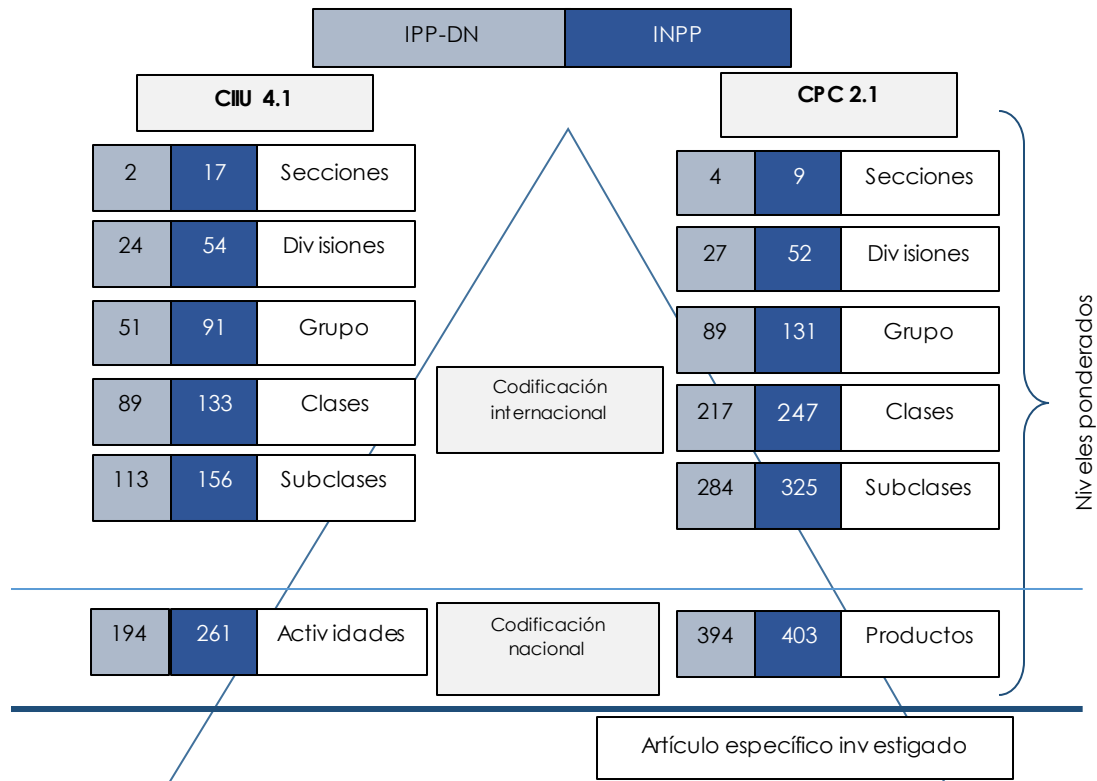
| IPP-DN | INPP |
|---|---|

CIIU 4.1

| | | |
|---|---|---|
| 2 | 17 | Secciones |
| 24 | 54 | Div isiones |
| 51 | 91 | Grupo |
| 89 | 133 | Clases |
| 113 | 156 | Subclases |

CPC 2.1

| | | |
|---|---|---|
| 4 | 9 | Secciones |
| 27 | 52 | Div isiones |
| 89 | 131 | Grupo |
| 217 | 247 | Clases |
| 284 | 325 | Subclases |

Codificación internacional

Niv eles ponderados

| | | |
|---|---|---|
| 194 | 261 | Activ idades |

Codificación nacional

| | | |
|---|---|---|
| 394 | 403 | Productos |

Artículo específico inv estigado